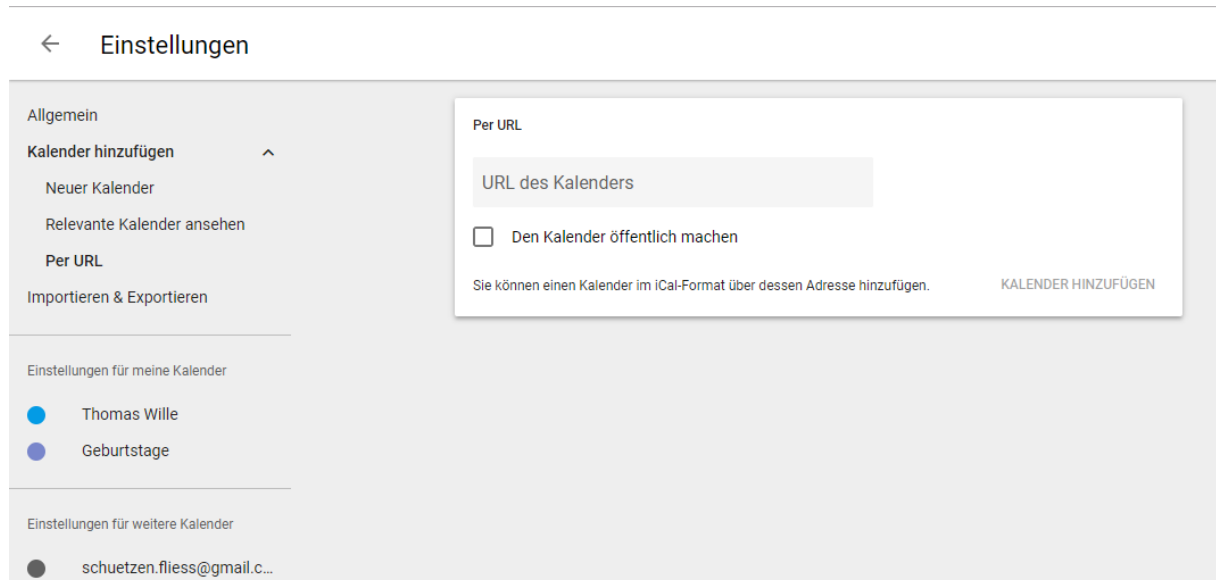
Einstellungen

Allgemein

Kalender hinzufügen

Neuer Kalender

Relevante Kalender ansehen

Per URL

Importieren & Exportieren

Einstellungen für meine Kalender

Thomas Wille

Geburtstage

Einstellungen für weitere Kalender

schuetzen.fliess@gmail.c...

Per URL

URL des Kalenders

Den Kalender öffentlich machen

Sie können einen Kalender im iCal-Format über dessen Adresse hinzufügen.

KALENDER HINZUFÜGEN